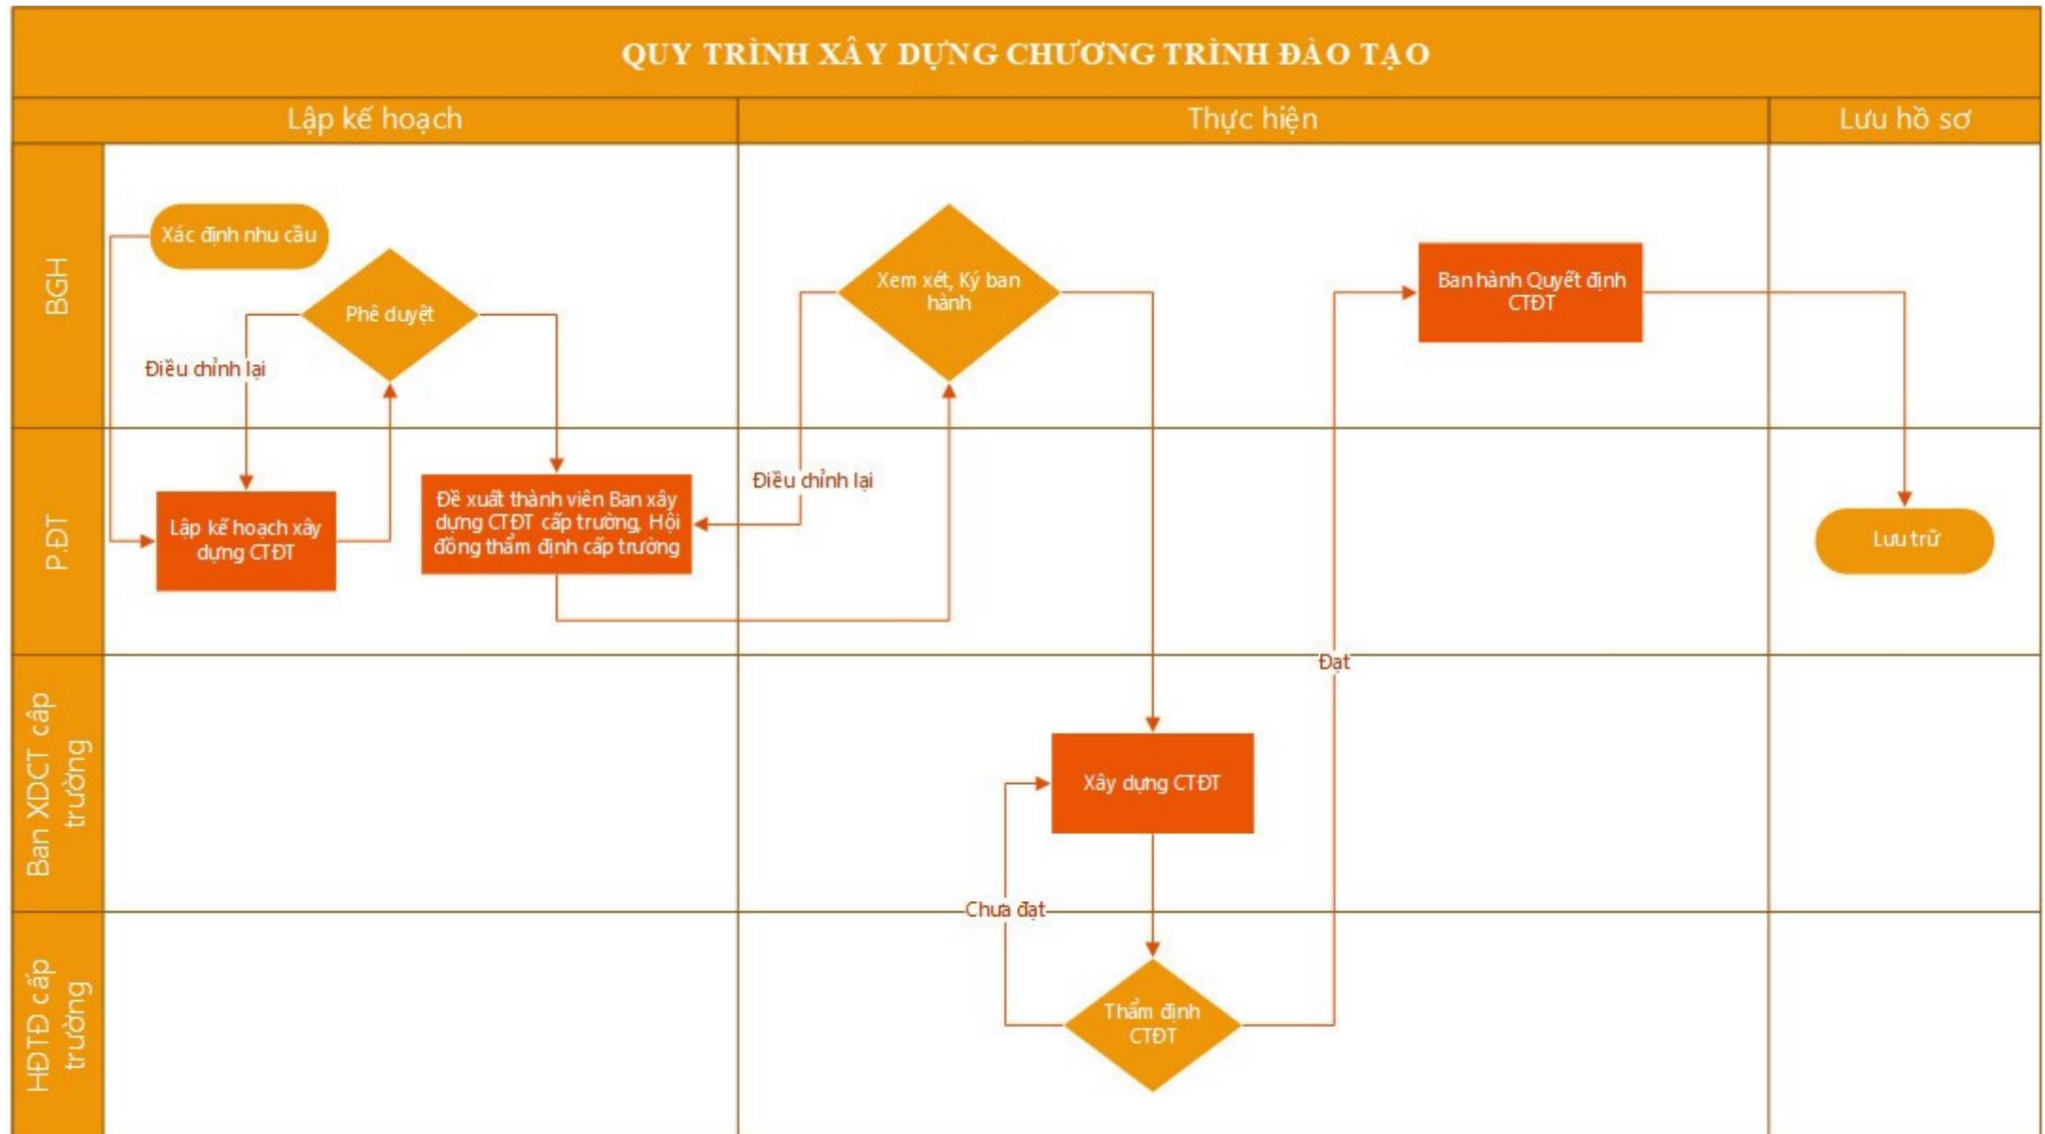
QUY TRÌNH XÂY DỰNG CHƯƠNG TRÌNH ĐÀO TẠO

Lập kế hoạch

Thực hiện

Lưu hồ sơ

BGH

P.ĐT

Ban XDCT cấp trường

HĐTĐ cấp trường

Xác định nhu cầu

Phê duyệt

Điều chỉnh lại

Lập kế hoạch xây dựng CTĐT

Đề xuất thành viên Ban xây dựng CTĐT cấp trường, Hội đồng thẩm định cấp trường

Điều chỉnh lại

Xem xét, Ký ban hành

Xây dựng CTĐT

Chưa đạt

Thẩm định CTĐT

Đạt

Ban hành Quyết định CTĐT

Lưu trữ